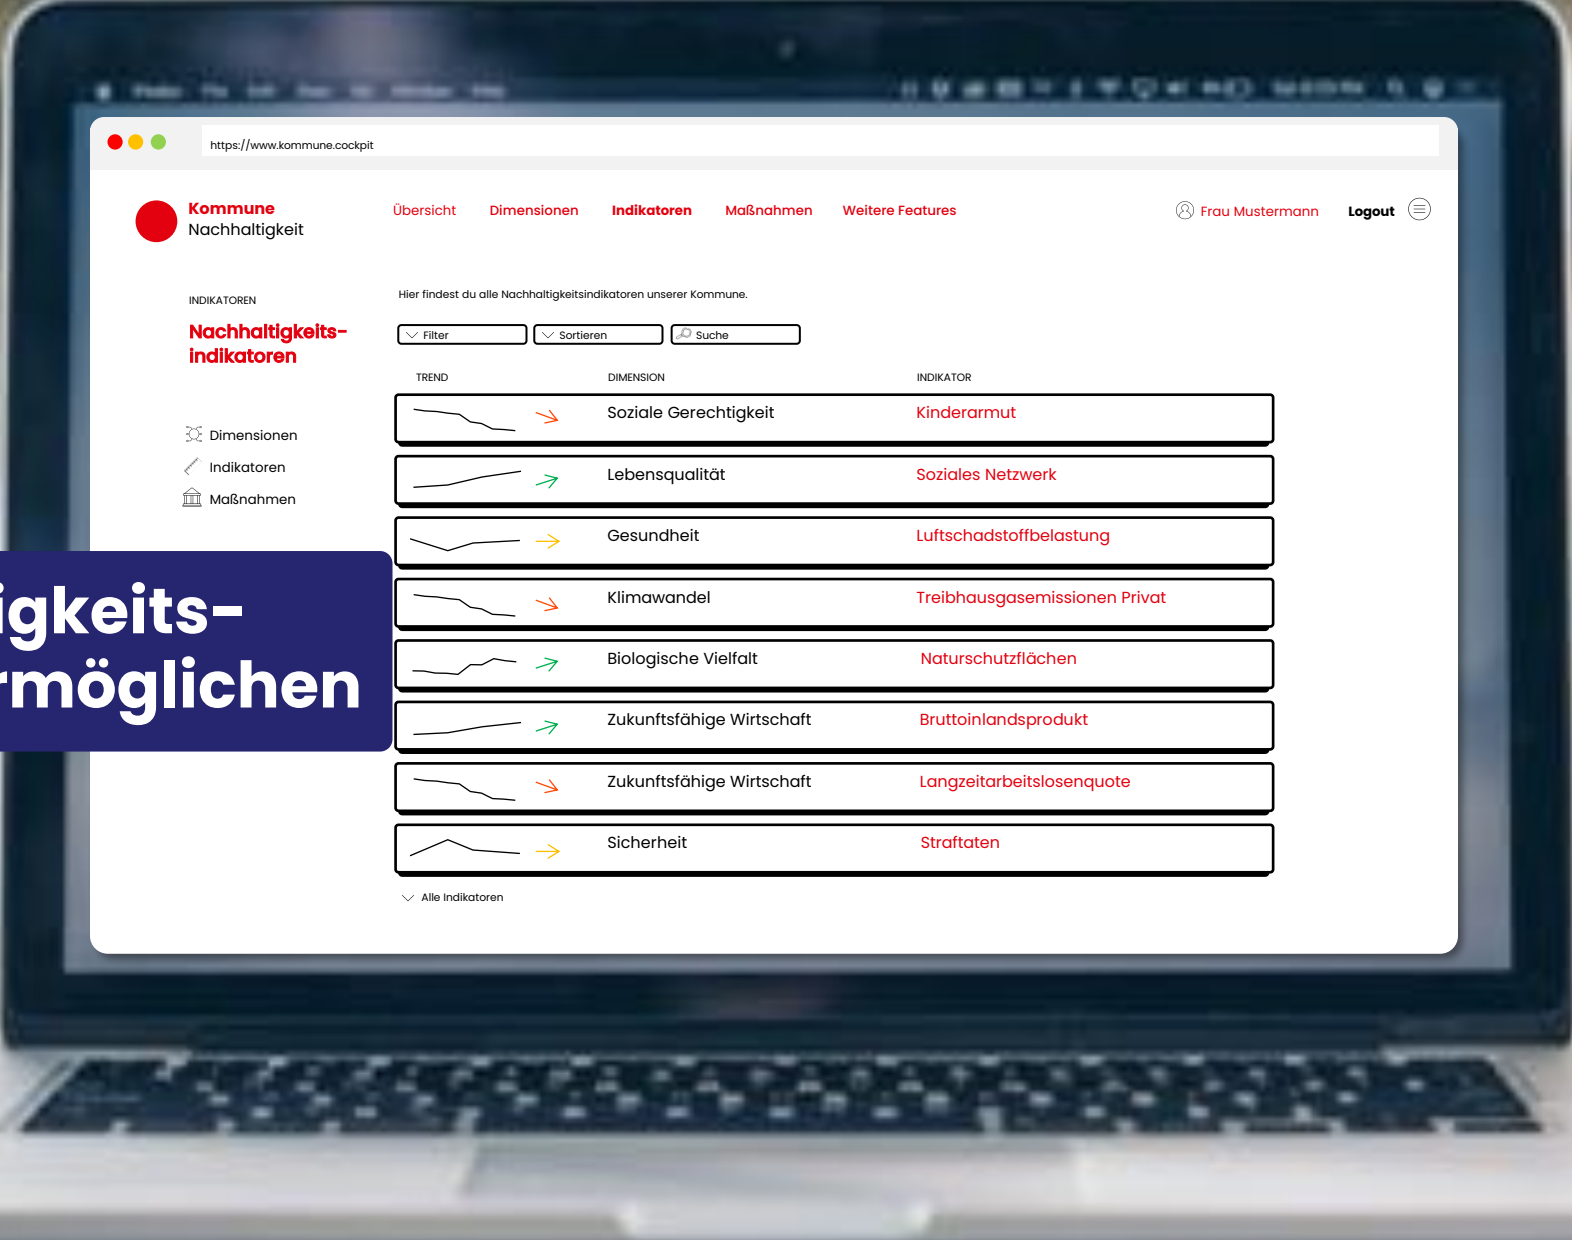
https://www.kommune.cockpit

Kommune
Nachhaltigkeit

Übersicht Dimensionen Indikatoren Maßnahmen Weitere Features

Frau Mustermann Logout

INDIKATOREN

Nachhaltigkeitsindikatoren

Dimensionen
Indikatoren
Maßnahmen

Hier findest du alle Nachhaltigkeitsindikatoren unserer Kommune.

Filter Sortieren Suche

| TREND | DIMENSION | INDIKATOR |
|---|---|---|
| | Soziale Gerechtigkeit | Kinderarmut |
| | Lebensqualität | Soziales Netzwerk |
| | Gesundheit | Luftschadstoffbelastung |
| | Klimawandel | Treibhausgasemissionen Privat |
| | Biologische Vielfalt | Naturschutzflächen |
| | Zukunftsfähige Wirtschaft | Bruttoinlandsprodukt |
| | Zukunftsfähige Wirtschaft | Langzeitarbeitslosenquote |
| | Sicherheit | Straftaten |

Alle Indikatoren

igkeits-
rmöglichen